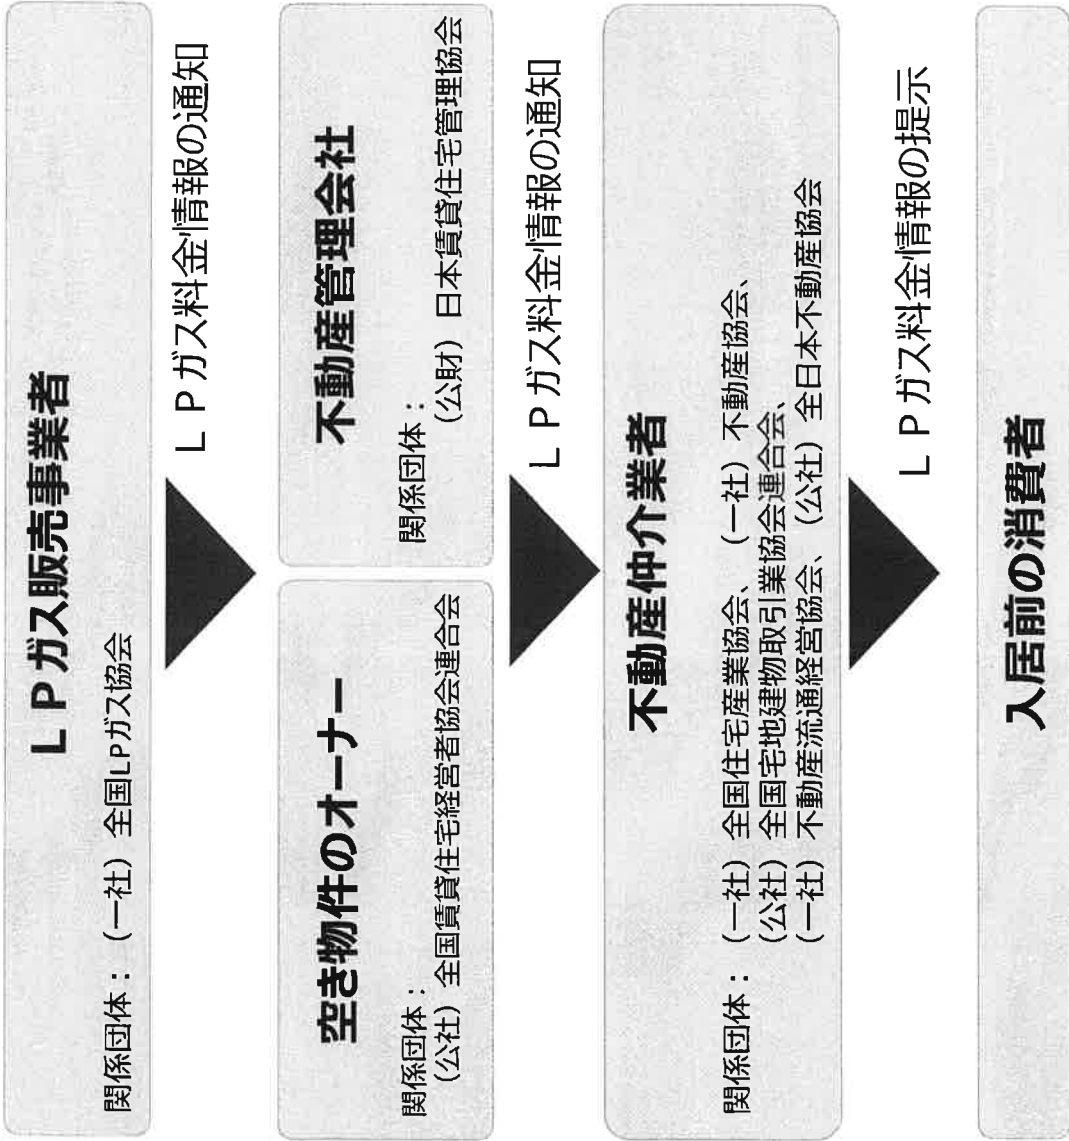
ＬＰガス販売事業者

関係団体：（一社）全国LPガス協会

ＬＰガス料金情報の通知

空き物件のオーナー

関係団体：
（公社）全国賃貸住宅経営者協会連合会

不動産管理会社

関係団体：
（公財）日本賃貸住宅管理協会

ＬＰガス料金情報の通知

不動産仲介業者

関係団体：（一社）全国住宅産業協会、（一社）不動産協会、
（公社）全国宅地建物取引業協会連合会、
（一社）不動産流通経営協会、（公社）全日本不動産協会

ＬＰガス料金情報の提示

入居前の消費者